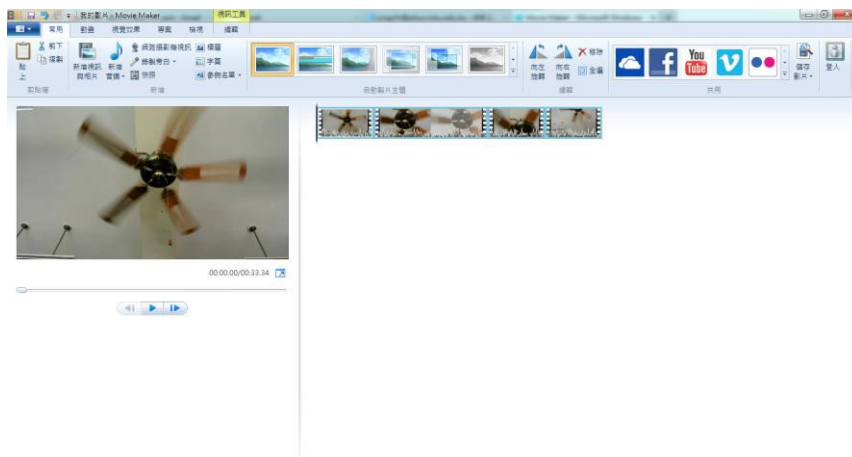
我的影片 - Movie Maker
視訊工具
常用 動畫 視覺效果 專案 檢視 編輯
貼上 剪下 複製
剪貼簿
新增視訊與相片 新增音樂 網路攝影機視訊 錄製旁白 快照 標題 字幕 參與名單
新增
自動影片主題
向左旋轉 向右旋轉 移除 全選
編輯
You Tube
共用
儲存影片
登入
00:00.00/00:33.34